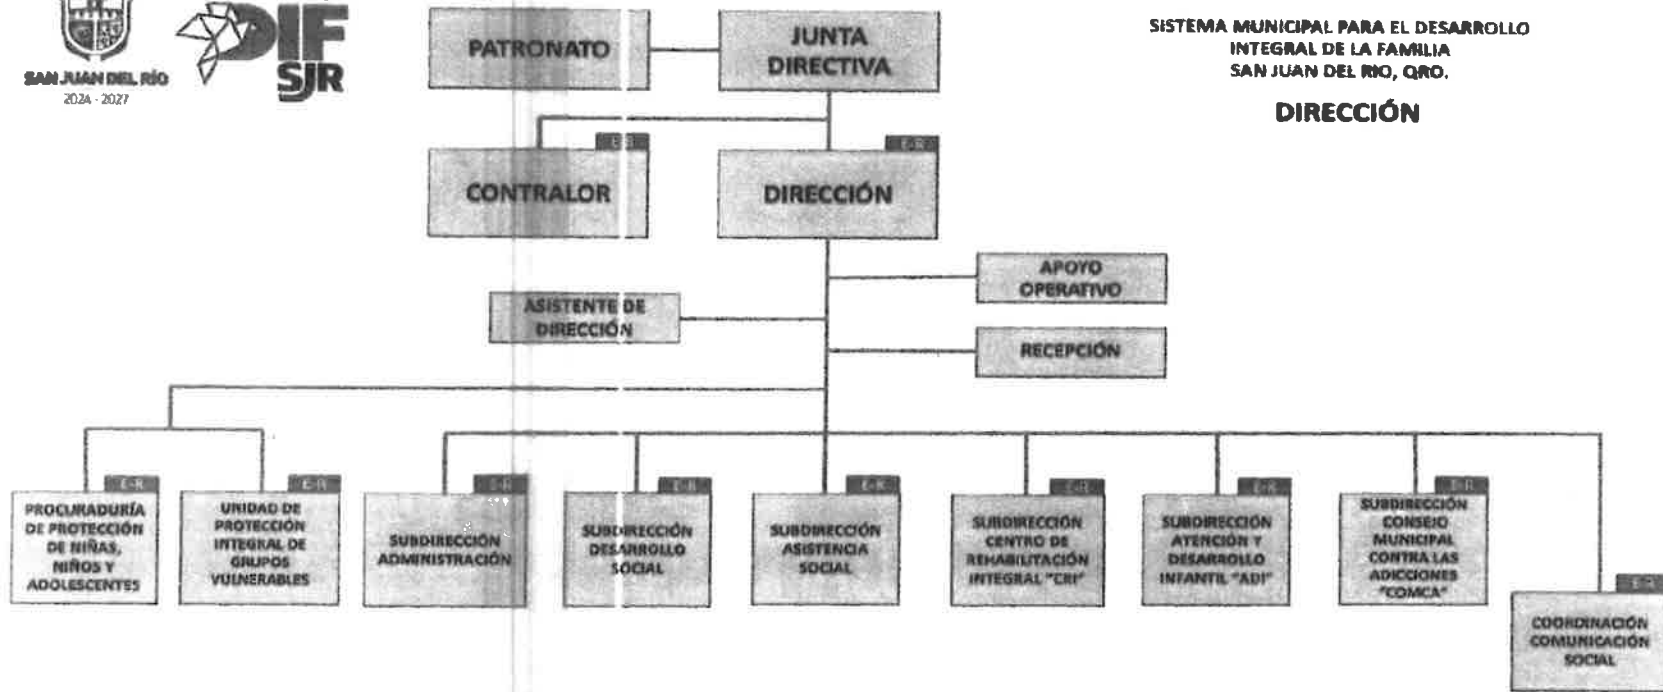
SAN JUAN DEL RÍO
2024 - 2027

DIF SJR

PATRONATO

JUNTA DIRECTIVA

SISTEMA MUNICIPAL PARA EL DESARROLLO INTEGRAL DE LA FAMILIA
SAN JUAN DEL RIO, QRO.

DIRECCIÓN

E-R
CONTRALOR

E-R
DIRECCIÓN

APOYO OPERATIVO

ASISTENTE DE DIRECCIÓN

RECEPCIÓN

E-R
PROCURADURÍA DE PROTECCIÓN DE NIÑAS, NIÑOS Y ADOLESCENTES

E-R
UNIDAD DE PROTECCIÓN INTEGRAL DE GRUPOS VULNERABLES

E-R
SUBDIRECCIÓN ADMINISTRACIÓN

E-R
SUBDIRECCIÓN DESARROLLO SOCIAL

E-R
SUBDIRECCIÓN ASISTENCIA SOCIAL

E-R
SUBDIRECCIÓN CENTRO DE REHABILITACIÓN INTEGRAL "CRI"

E-R
SUBDIRECCIÓN ATENCIÓN Y DESARROLLO INFANTIL "ADI"

E-R
SUBDIRECCIÓN CONSEJO MUNICIPAL CONTRA LAS ADICCIONES "COMCA"

E-R
COORDINACIÓN COMUNICACIÓN SOCIAL